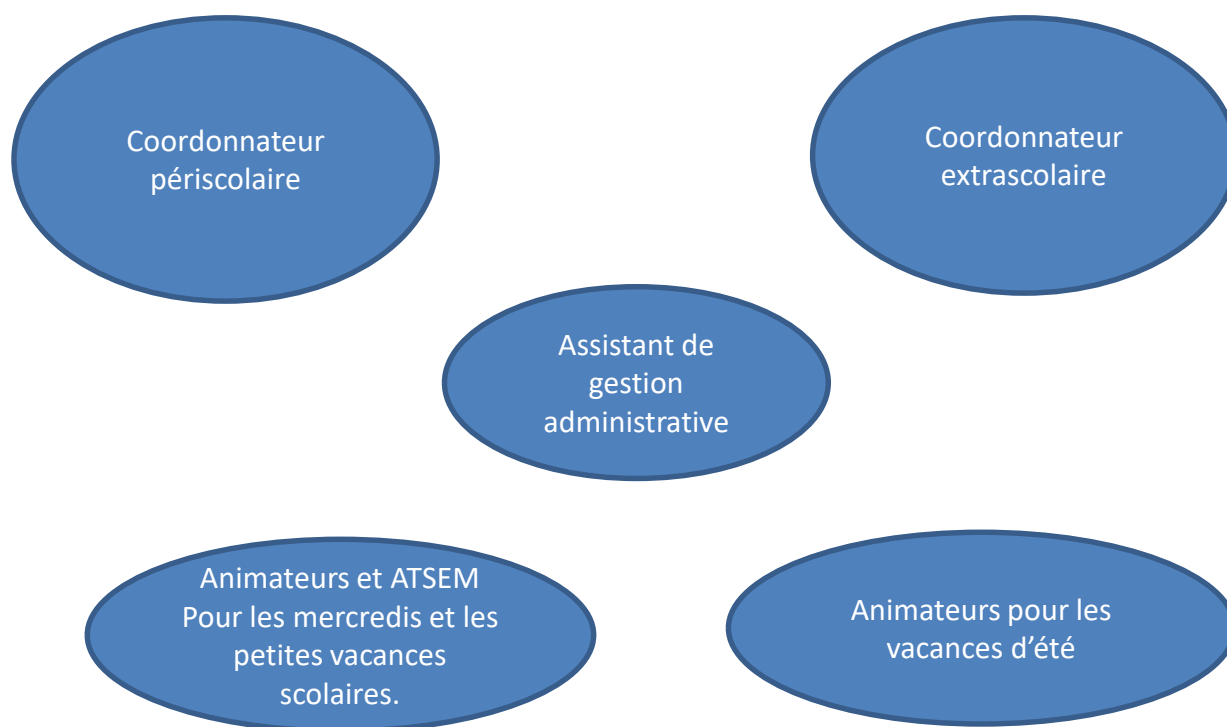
Coordonnateur périscolaire

Coordonnateur extrascolaire

Assistant de gestion administrative

Animateurs et ATSEM
Pour les mercredis et les petites vacances scolaires.

Animateurs pour les vacances d’été